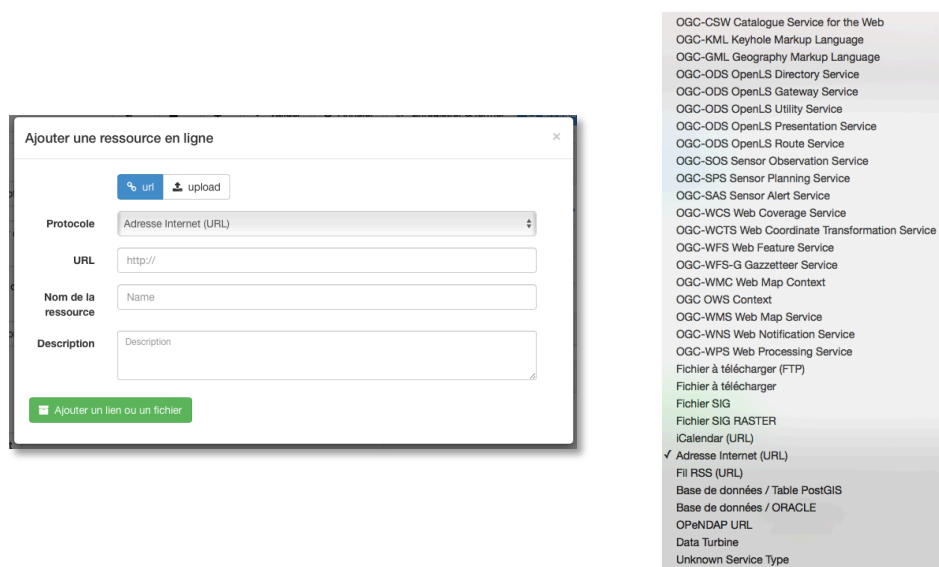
Ajouter une ressource en ligne

×

url upload

Protocole Adresse Internet (URL)

URL http://

Nom de la ressource Name

Description Description

Ajouter un lien ou un fichier

OGC-CSW Catalogue Service for the Web
OGC-KML Keyhole Markup Language
OGC-GML Geography Markup Language
OGC-ODS OpenLS Directory Service
OGC-ODS OpenLS Gateway Service
OGC-ODS OpenLS Utility Service
OGC-ODS OpenLS Presentation Service
OGC-ODS OpenLS Route Service
OGC-SOS Sensor Observation Service
OGC-SPS Sensor Planning Service
OGC-SAS Sensor Alert Service
OGC-WCS Web Coverage Service
OGC-WCTS Web Coordinate Transformation Service
OGC-WFS Web Feature Service
OGC-WFS-G Gazzetteer Service
OGC-WMC Web Map Context
OGC OWS Context
OGC-WMS Web Map Service
OGC-WNS Web Notification Service
OGC-WPS Web Processing Service
Fichier à télécharger (FTP)
Fichier à télécharger
Fichier SIG
Fichier SIG RASTER
iCalendar (URL)
✓ Adresse Internet (URL)
Fil RSS (URL)
Base de données / Table PostGIS
Base de données / ORACLE
OPeNDAP URL
Data Turbine
Unknown Service Type